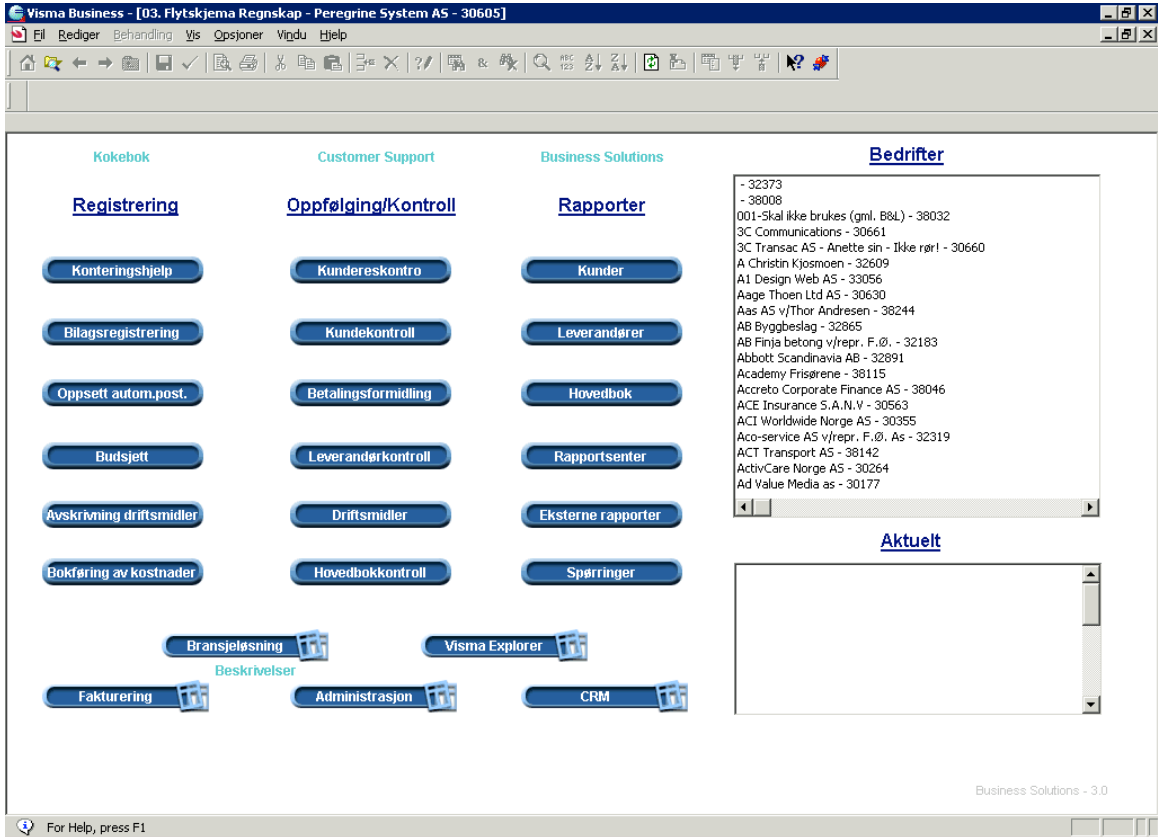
Visma Business - [03. Flytskjema Regnskap - Peregrine System AS - 30605]

Fil Rediger Behandling Vis Opsjoner Vindu Hjelp

Kokebok Customer Support Business Solutions

Registrering

Konteringshjelp
Bilagsregistrering
Oppsett autom.post.
Budsjett
Avskrivning driftsmidler
Bokføring av kostnader

Oppfølging/Kontroll

Kundereskontro
Kundekontroll
Betalingsformidling
Leverandørkontroll
Driftsmidler
Hovedbokkontroll

Rapporter

Kunder
Leverandører
Hovedbok
Rapportsenter
Eksterne rapporter
Spørringer

Bransjeløsning Visma Explorer

Beskrivelser

Fakturering Administrasjon CRM

Bedrifter

- 32373
- 38008
001-Skal ikke brukes (gml. B&L) - 38032
3C Communications - 30661
3C Transac AS - Anette sin - Ikke rør! - 30660
A Christin Kjosmoen - 32609
A1 Design Web AS - 33056
Aage Thoen Ltd AS - 30630
Aas AS v/Thor Andresen - 38244
AB Byggbeslag - 32865
AB Finja betong v/repr. F.Ø. - 32183
Abbott Scandinavia AB - 32891
Academy Frisørene - 38115
Accreto Corporate Finance AS - 38046
ACE Insurance S.A.N.V - 30563
ACI Worldwide Norge AS - 30355
Aco-service AS v/repr. F.Ø. As - 32319
ACT Transport AS - 38142
ActivCare Norge AS - 30264
Ad Value Media as - 30177

Aktuelt

Business Solutions - 3.0

For Help, press F1